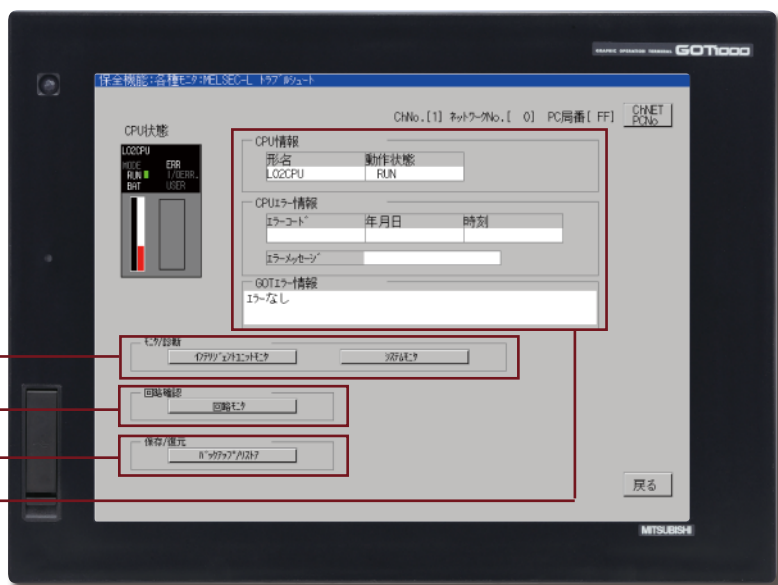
GOT1000

保全機能:各種モニタ:MELSEC-L ﾄﾗﾌﾞﾙｼｭｰﾄ

ChNo.[1] ﾈｯﾄﾜｰｸNo.[ 0] PC局番[ FF]

ChNET PCNo

CPU状態

L02CPU
MODE RUN BAT
ERR I/OERR. USER

CPU情報

| 形名 | 動作状態 |
|---|---|
| L02CPU | RUN |

CPUｴﾗｰ情報

| ｴﾗｰｺｰﾄﾞ | 年月日 | 時刻 |
|---|---|---|
| | | |

ｴﾗｰﾒｯｾｰｼﾞ

GOTｴﾗｰ情報
ｴﾗｰなし

ﾓﾆﾀ/診断
ｲﾝﾃﾘｼﾞｪﾝﾄﾕﾆｯﾄﾓﾆﾀ
ｼｽﾃﾑﾓﾆﾀ

回路確認
回路ﾓﾆﾀ

保存/復元
ﾊﾞｯｸｱｯﾌﾟ/ﾘｽﾄｱ

戻る

MITSUBISHI